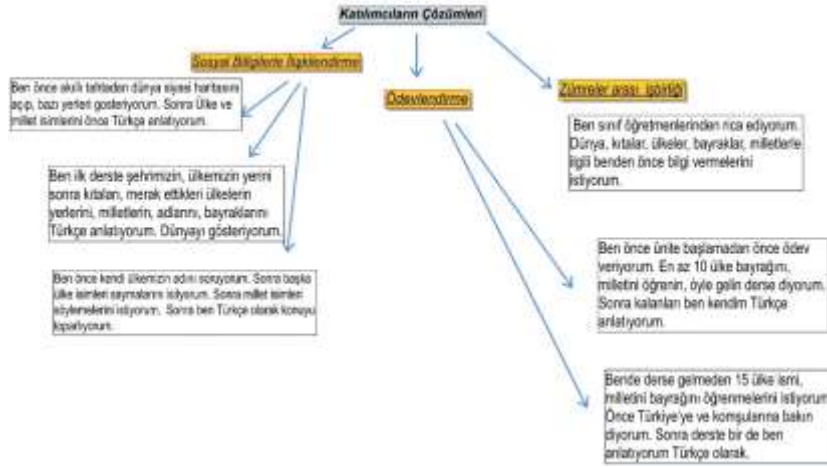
Katılımcıların Çözümleri

Sosyal Bilgilerle İlişkilendirme

Ödevlendirme

Zümreler arası işbirliği

Ben önce akıllı tahtadan dünya siyasi haritasını açıp, bazı yerleri gösteriyorum. Sonra Ülke ve millet isimlerini önce Türkçe anlatıyorum.

Ben ilk derste şehrimizin, ülkemizin yerini sonra kıtaları, merak ettikleri ülkelerin yerlerini, milletlerin, adlarını, bayraklarını Türkçe anlatıyorum. Dünyayı gösteriyorum.

Ben önce kendi ülkemizin adını soruyorum. Sonra başka ülke isimleri saymalarını istiyorum. Sonra millet isimleri söylemelerini istiyorum. Sonra ben Türkçe olarak konuyu toparlıyorum.

Ben sınıf öğretmenlerinden rica ediyorum. Dünya, kıtalar, ülkeler, bayraklar, milletlerle ilgili benden önce bilgi vermelerini istiyorum.

Ben önce ünite başlamadan önce ödev veriyorum. En az 10 ülke bayrağını, milletini öğrenin, öyle gelin derse diyorum. Sonra kalanları ben kendim Türkçe anlatıyorum.

Bende derse gelmeden 15 ülke ismi, milletini bayrağını öğrenmelerini istiyorum Önce Türkiye'ye ve komşularına bakın diyorum. Sonra derste bir de ben anlatıyorum Türkçe olarak.